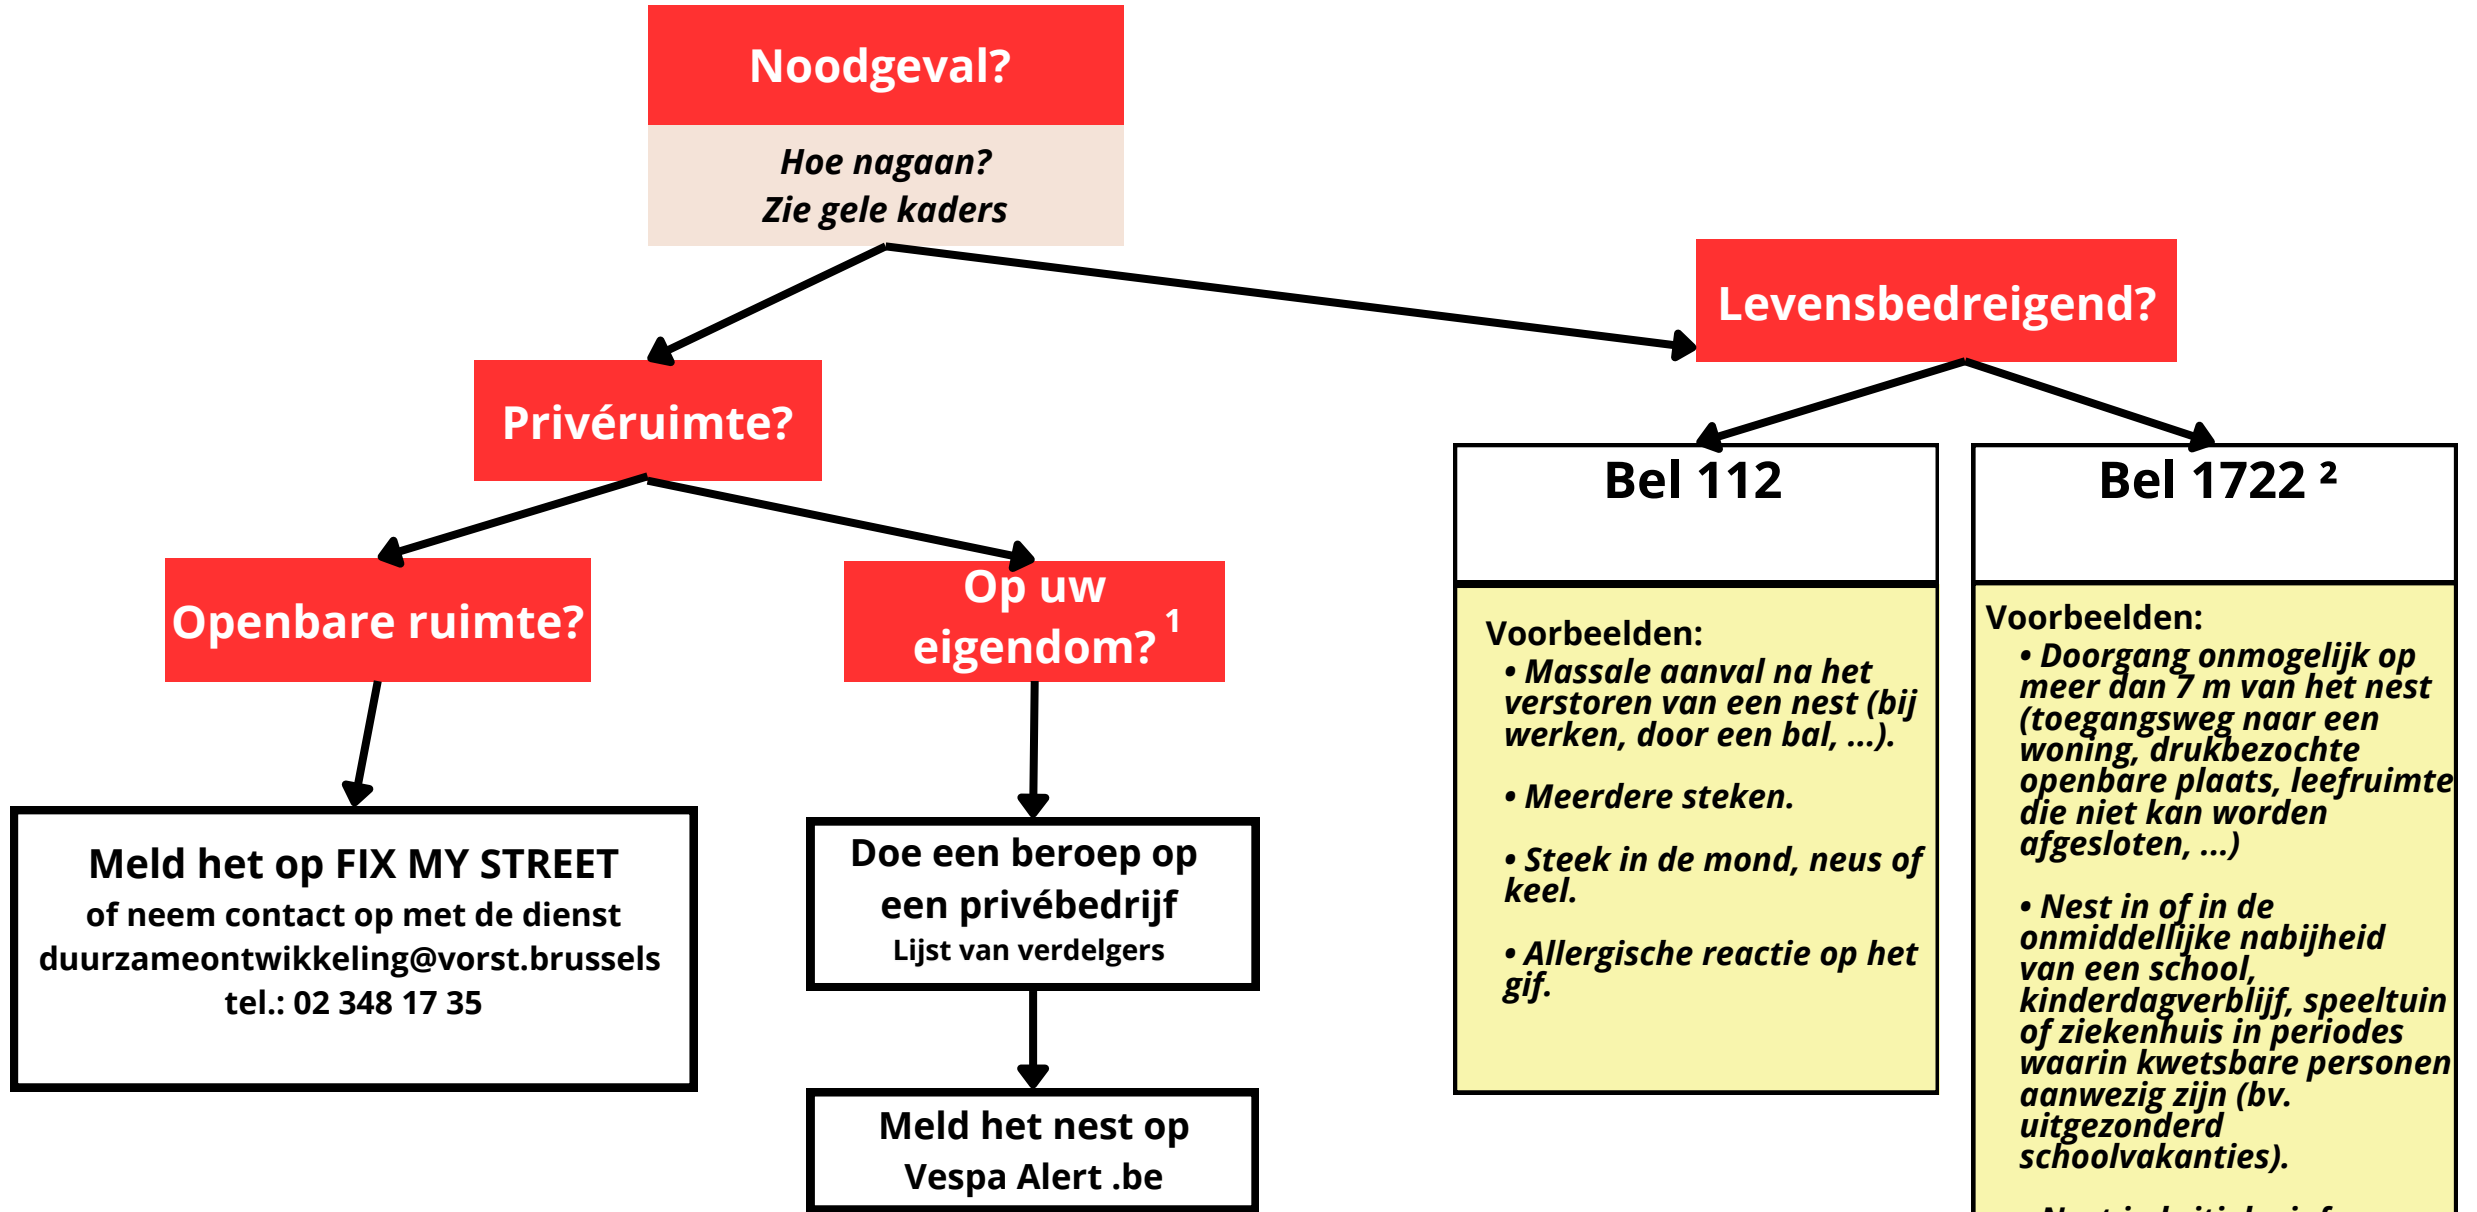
Noodgeval?

Hoe nagaan?
Zie gele kaders

Levensbedreigend?

Privéruimte?

Bel 112

Bel 1722 ²

Openbare ruimte?

Op uw eigendom? ¹

Voorbeelden:
• Massale aanval na het verstoren van een nest (bij werken, door een bal, ...).

• Meerdere steken.

• Steek in de mond, neus of keel.

• Allergische reactie op het gif.

Voorbeelden:
• Doorgang onmogelijk op meer dan 7 m van het nest (toegangsweg naar een woning, drukbezochte openbare plaats, leefruimte die niet kan worden afgesloten, ...)

• Nest in of in de onmiddellijke nabijheid van een school, kinderdagverblijf, speeltuin of ziekenhuis in periodes waarin kwetsbare personen aanwezig zijn (bv. uitgezonderd schoolvakanties).

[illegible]

Meld het op FIX MY STREET
of neem contact op met de dienst
duurzameontwikkeling@vorst.brussels
tel.: 02 348 17 35

Doe een beroep op een privébedrijf
Lijst van verdelgers

Meld het nest op Vespa Alert .be